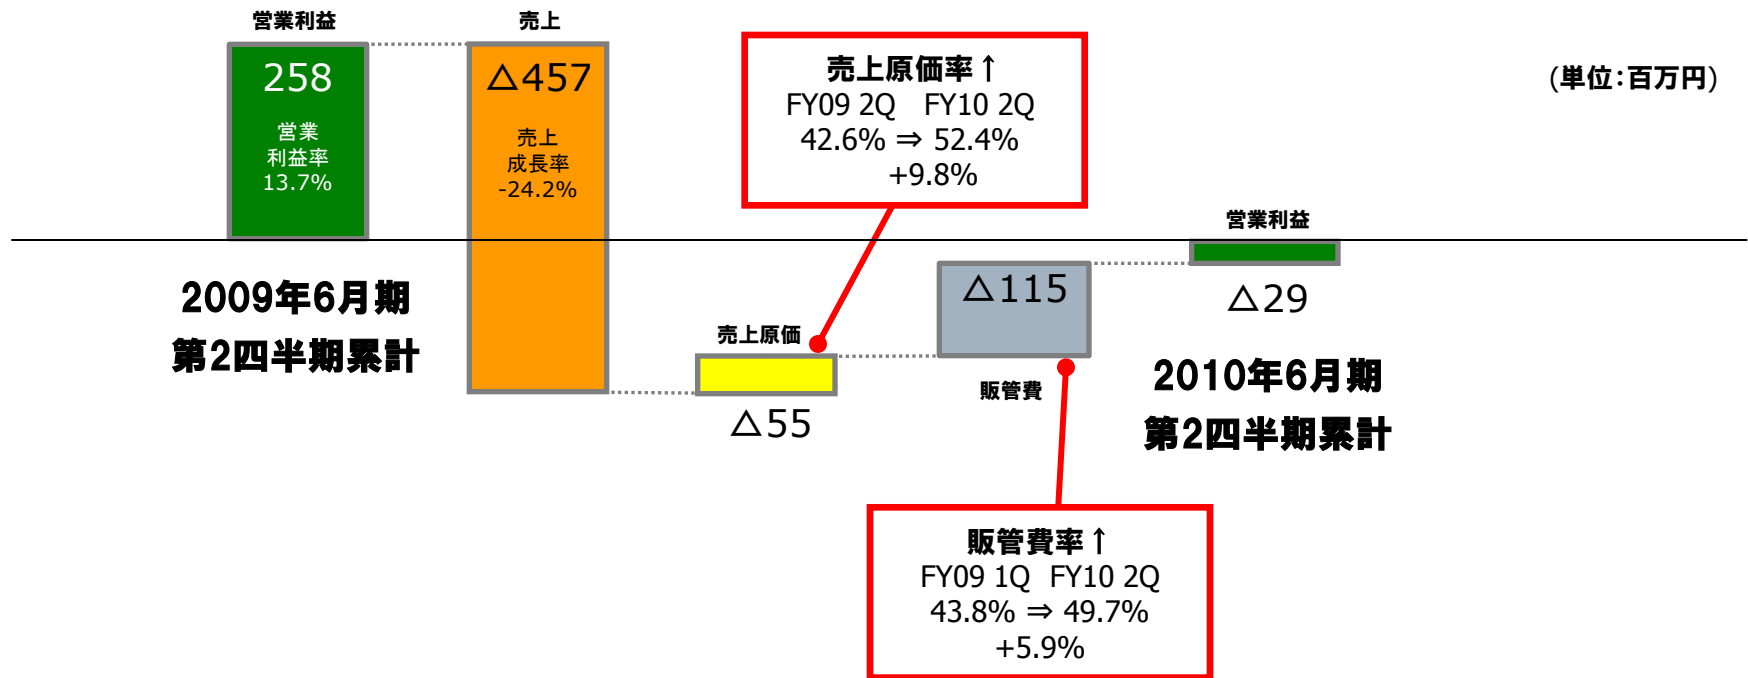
営業利益

258

営業
利益率
13.7%

売上

△457

売上
成長率
-24.2%

売上原価率↑
FY09 2Q FY10 2Q
42.6% ⇒ 52.4%
+9.8%

(単位:百万円)

営業利益

△29

2009年6月期
第2四半期累計

△115

売上原価

△55

販管費

2010年6月期
第2四半期累計

販管費率↑
FY09 1Q FY10 2Q
43.8% ⇒ 49.7%
+5.9%